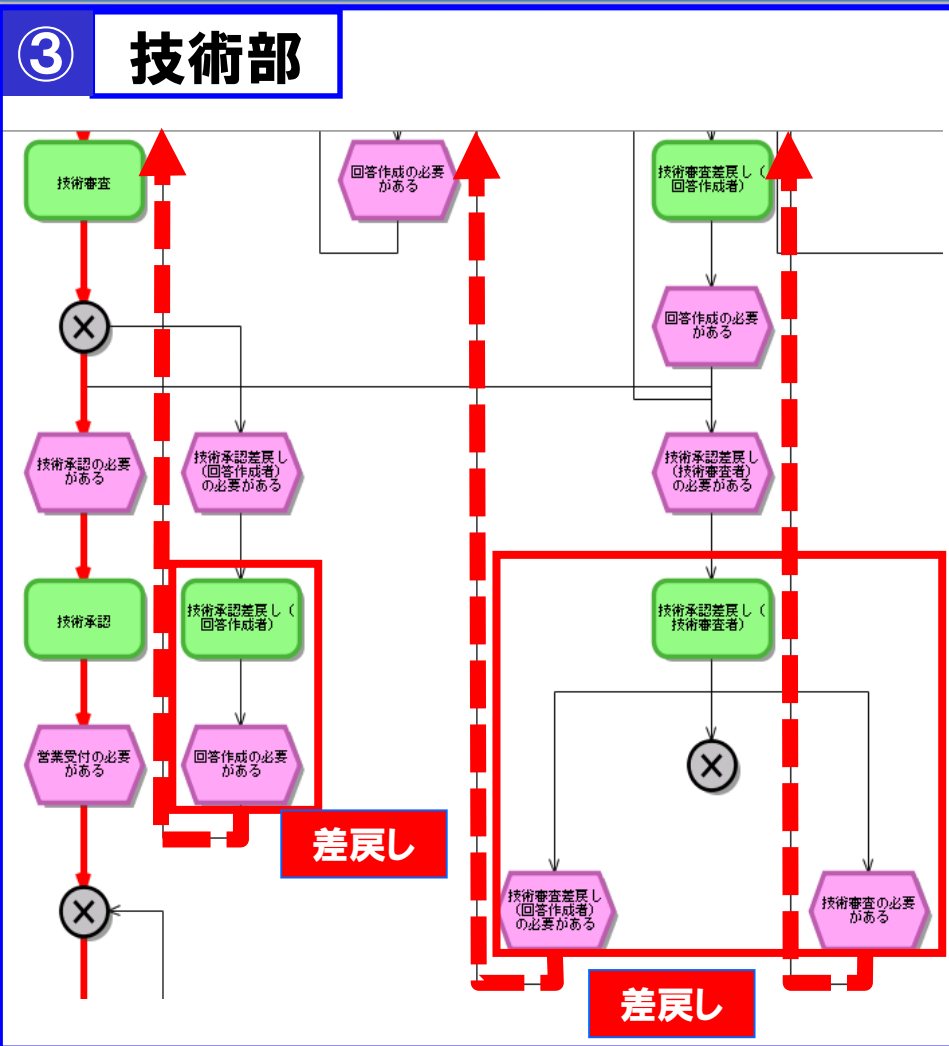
③ 技術部

技術審査

回答作成の必要がある

技術審査差戻し（回答作成者）

回答作成の必要がある

技術承認の必要がある

技術承認差戻し（回答作成者）の必要がある

技術承認差戻し（技術審査者）の必要がある

技術承認

技術承認差戻し（回答作成者）

技術承認差戻し（技術審査者）

営業受付の必要がある

回答作成の必要がある

差戻し

技術審査差戻し（回答作成者）の必要がある

技術審査の必要がある

差戻し